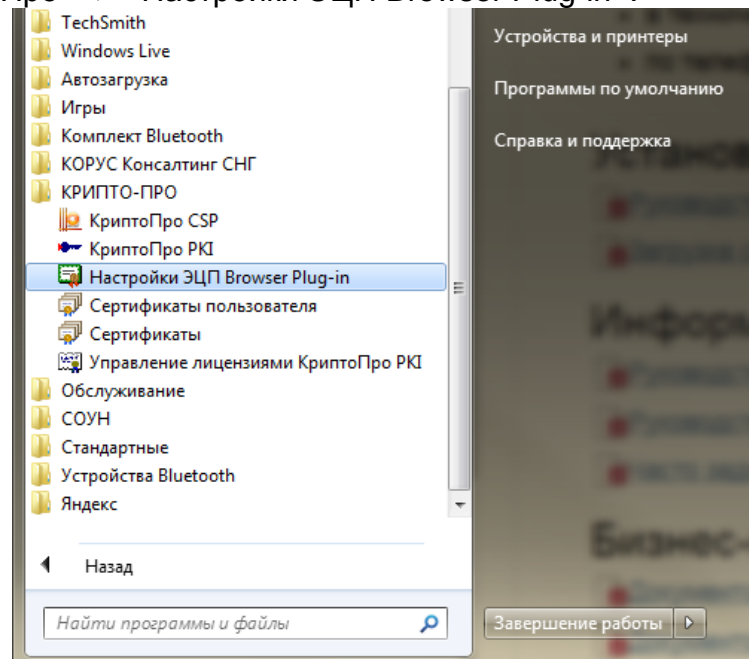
TechSmith
Windows Live
Автозагрузка
Игры
Комплект Bluetooth
КОРУС Консалтинг СНГ
КРИПТО-ПРО
КриптоПро CSP
КриптоПро PKI
Настройки ЭЦП Browser Plug-in
Сертификаты пользователя
Сертификаты
Управление лицензиями КриптоПро PKI
Обслуживание
СОУН
Стандартные
Устройства Bluetooth
Яндекс

Назад

Найти программы и файлы

Устройства и принтеры

Программы по умолчанию

Справка и поддержка

Завершение работы